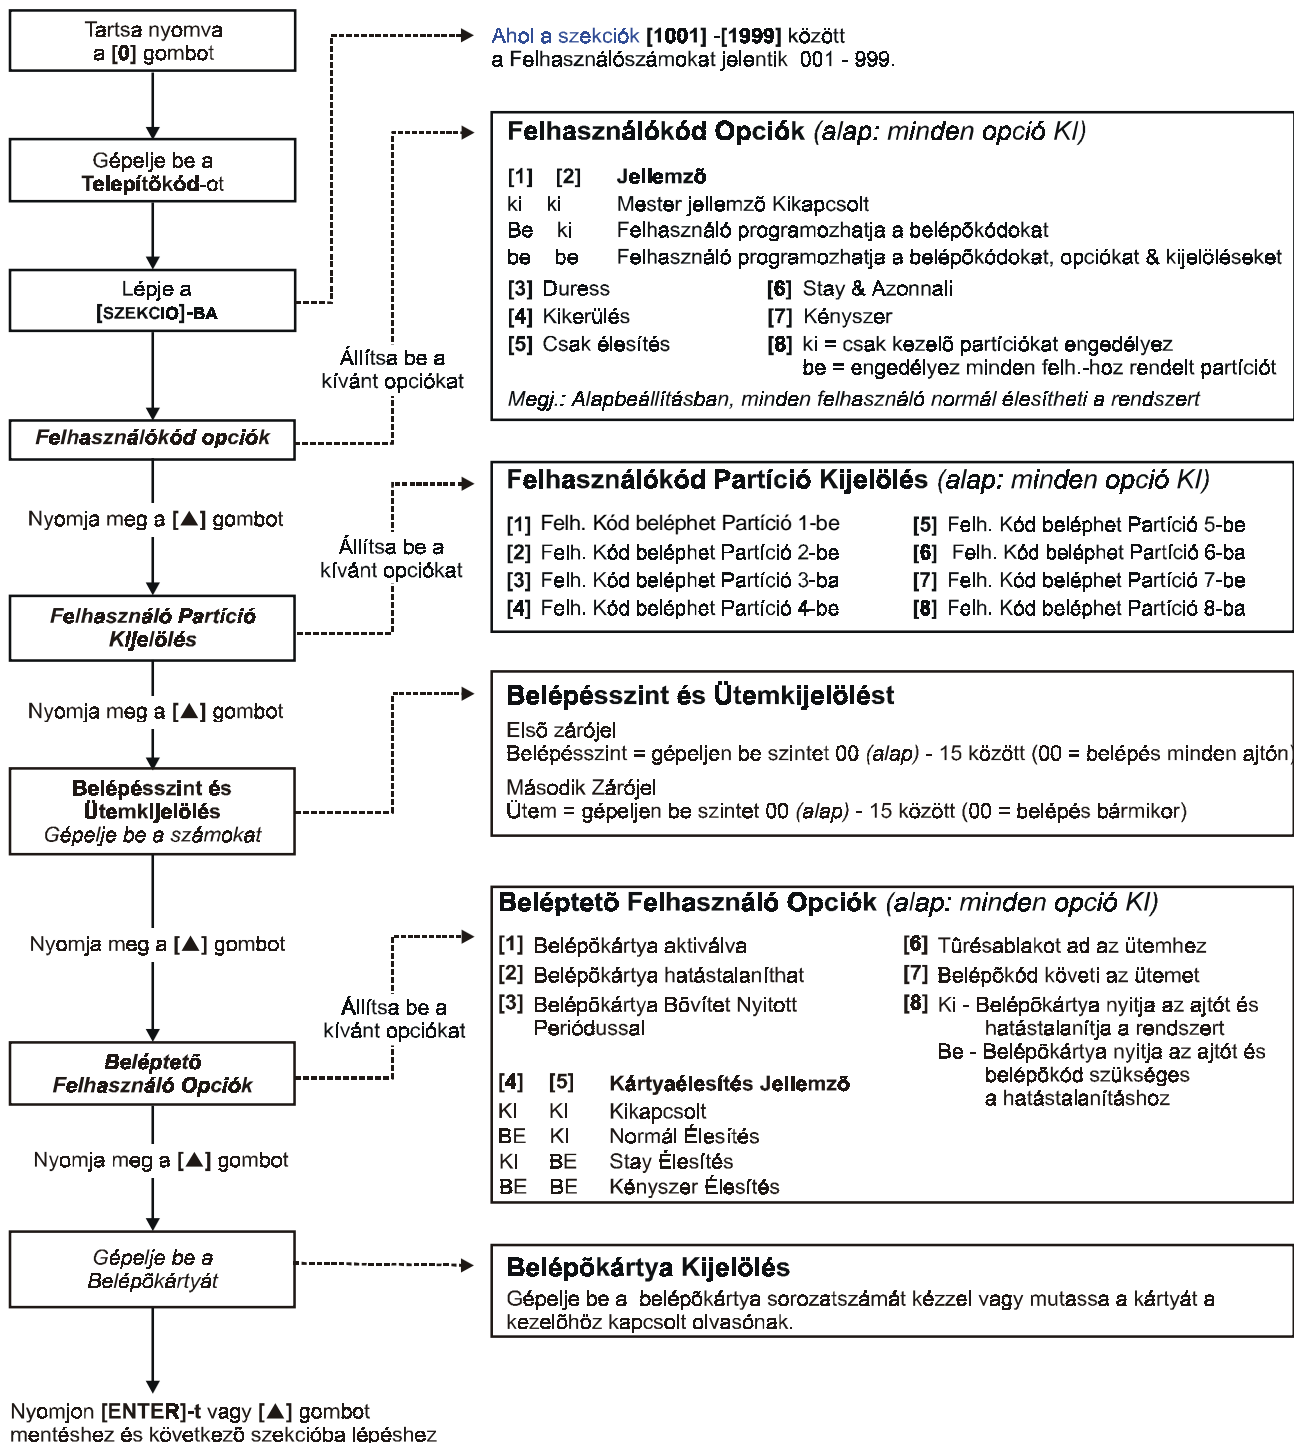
Tartsa nyomva a [0] gombot

Gépelje be a Telepítõkód-ot

Lépje a [SZEKCIO]-BA

Felhasználókód opciók

Nyomja meg a [▲] gombot

Felhasználó Partíció Kijelölés

Nyomja meg a [▲] gombot

Belépésszint és Ütemkijelölés
Gépelje be a számokat

Nyomja meg a [▲] gombot

Beléptetõ Felhasználó Opciók

Nyomja meg a [▲] gombot

Gépelje be a Belépõkártyát

Nyomjon [ENTER]-t vagy [▲] gombot mentéshez és következõ szekcióba lépéshez

Ahol a szekciók [1001] -[1999] között a Felhasználószámokat jelentik 001 - 999.

Állítsa be a kívánt opciókat

Felhasználókód Opciók (alap: minden opció KI)

[1] [2] Jellemzõ
ki ki Mester jellemzõ Kikapcsolt
Be ki Felhasználó programozhatja a belépõkódokat
be be Felhasználó programozhatja a belépõkódokat, opciókat & kijelöléseket

[3] Duress
[4] Kikerülés
[5] Csak élesítés
[6] Stay & Azonnali
[7] Kényszer
[8] ki = csak kezelõ partíciókat engedélyez
be = engedélyez minden felh.-hoz rendelt partíciót

Megj.: Alapbeállításban, minden felhasználó normál élesítheti a rendszert

Állítsa be a kívánt opciókat

Felhasználókód Partíció Kijelölés (alap: minden opció KI)

[1] Felh. Kód beléphet Partíció 1-be
[2] Felh. Kód beléphet Partíció 2-be
[3] Felh. Kód beléphet Partíció 3-ba
[4] Felh. Kód beléphet Partíció 4-be
[5] Felh. Kód beléphet Partíció 5-be
[6] Felh. Kód beléphet Partíció 6-ba
[7] Felh. Kód beléphet Partíció 7-be
[8] Felh. Kód beléphet Partíció 8-ba

Belépésszint és Ütemkijelölést
Elsõ zárójel
Belépésszint = gépeljen be szintet 00 (alap) - 15 között (00 = belépés minden ajtón)
Második Zárójel
Ütem = gépeljen be szintet 00 (alap) - 15 között (00 = belépés bármikor)

Állítsa be a kívánt opciókat

Beléptetõ Felhasználó Opciók (alap: minden opció KI)

[1] Belépõkártya aktiválva
[2] Belépõkártya hatástalaníthat
[3] Belépõkártya Bõvítet Nyitott Periódussal
[6] Tûrésablakot ad az ütemhez
[7] Belépõkód követi az ütemet
[8] Ki - Belépõkártya nyitja az ajtót és hatástalanítja a rendszert
Be - Belépõkártya nyitja az ajtót és belépõkód szükséges a hatástalanításhoz

[4] [5] Kártyaélesítés Jellemzõ
KI KI Kikapcsolt
BE KI Normál Élesítés
KI BE Stay Élesítés
BE BE Kényszer Élesítés

Belépõkártya Kijelölés
Gépelje be a belépõkártya sorozatszámát kézzel vagy mutassa a kártyát a kezelõhöz kapcsolt olvasónak.